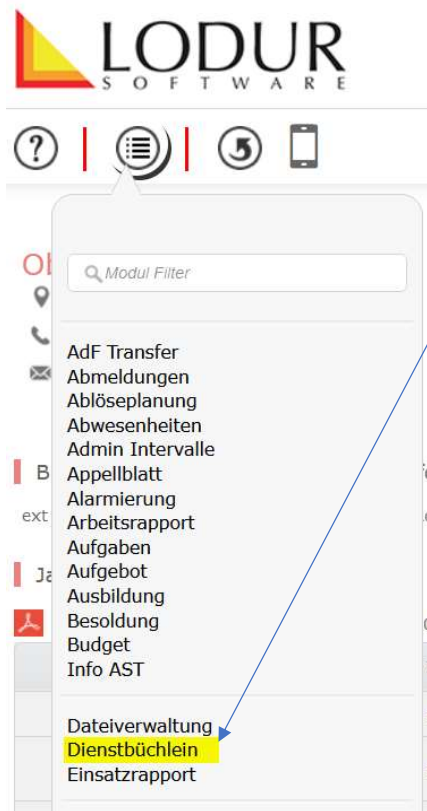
LODUR
SOFTWARE

Ol
B
ext
Ja

Modul Filter

AdF Transfer
Abmeldungen
Ablöseplanung
Abwesenheiten
Admin Intervalle
Appellblatt
Alarmierung
Arbeitsrapport
Aufgaben
Aufgebot
Ausbildung
Besoldung
Budget
Info AST

Dateiverwaltung
Dienstbüchlein
Einsatzrapport